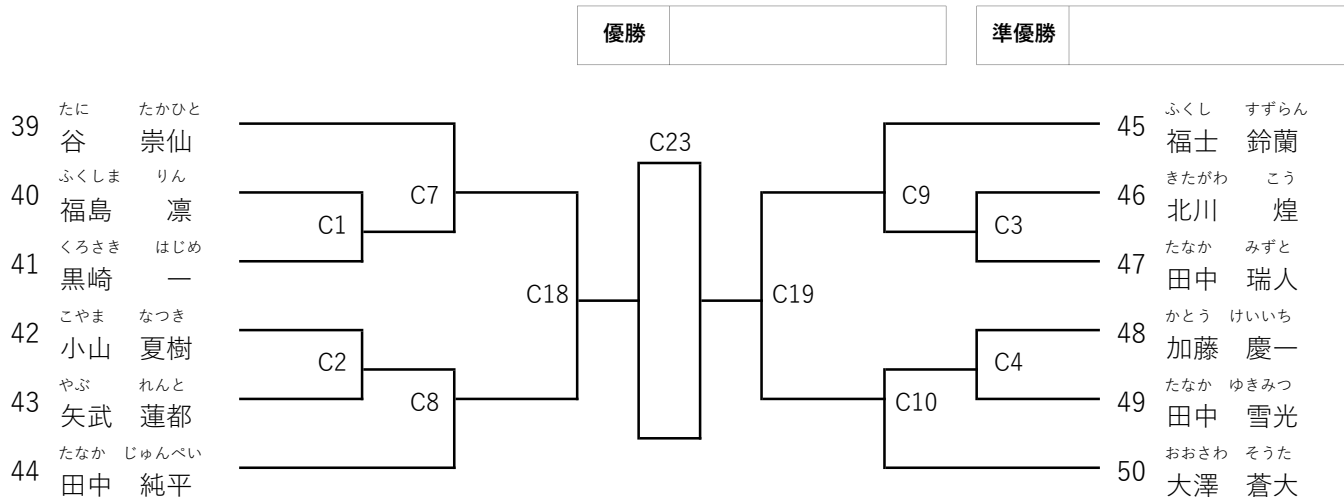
| 優勝 | |
|---|---|

| 準優勝 | |
|---|---|

39 たに たかひと 谷 崇仙
40 ふくしま りん 福島 凛
41 くろさき はじめ 黒崎 一
42 こやま なつき 小山 夏樹
43 やぶ れんと 矢武 蓮都
44 たなか じゅんぺい 田中 純平

C1
C2
C7
C8
C18
C23
C19
C9
C10
C3
C4

45 ふくし すずらん 福士 鈴蘭
46 きたがわ こう 北川 煌
47 たなか みずと 田中 瑞人
48 かとう けいいち 加藤 慶一
49 たなか ゆきみつ 田中 雪光
50 おおさわ そうた 大澤 蒼大